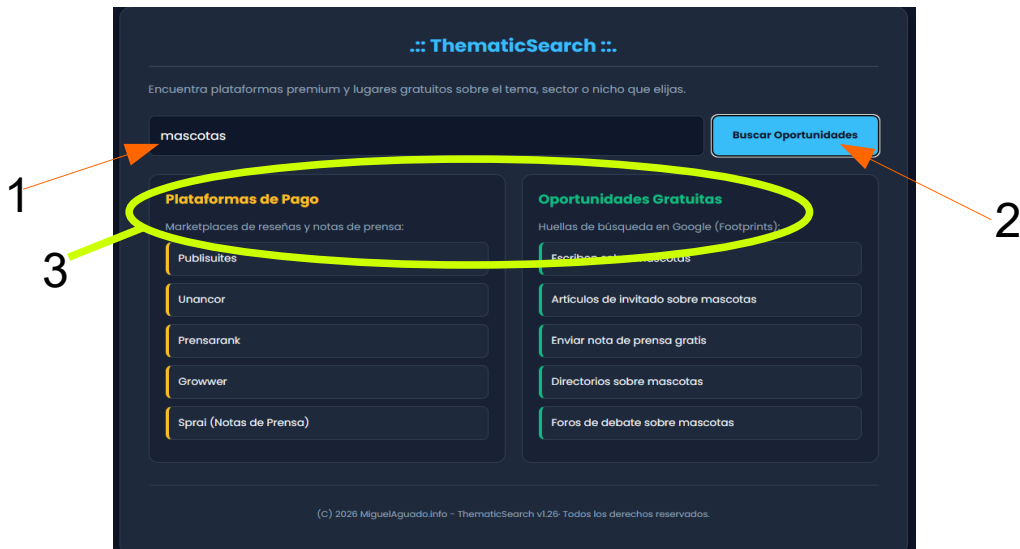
.:: ThematicSearch ::.

Encuentra plataformas premium y lugares gratuitos sobre el tema, sector o nicho que elijas.

mascotas

Buscar Oportunidades

1

2

3

Plataformas de Pago

Marketplaces de reseñas y notas de prensa:

Publisuites

Unancor

Prensarank

Growwer

Sprai (Notas de Prensa)

Oportunidades Gratuitas

Huellas de búsqueda en Google (Footprints):

Escribe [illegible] mascotas

Artículos de invitado sobre mascotas

Enviar nota de prensa gratis

Directorios sobre mascotas

Foros de debate sobre mascotas

(C) 2026 MiguelAguado.info - ThematicSearch v1.26- Todos los derechos reservados.